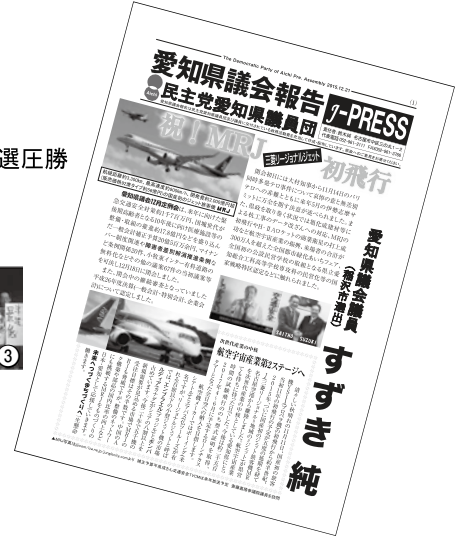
選圧勝

3

The Democratic Party of Aichi Pre. Assembly 2015.12.21

愛知県議会報告

民主党愛知県議員団

J-PRESS

(1)

祝！MRJ

初飛行

三菱リージョナルジェット

愛知県議会議員（稲沢市選出）

すずき純

航空宇宙産業第2ステージへ

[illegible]